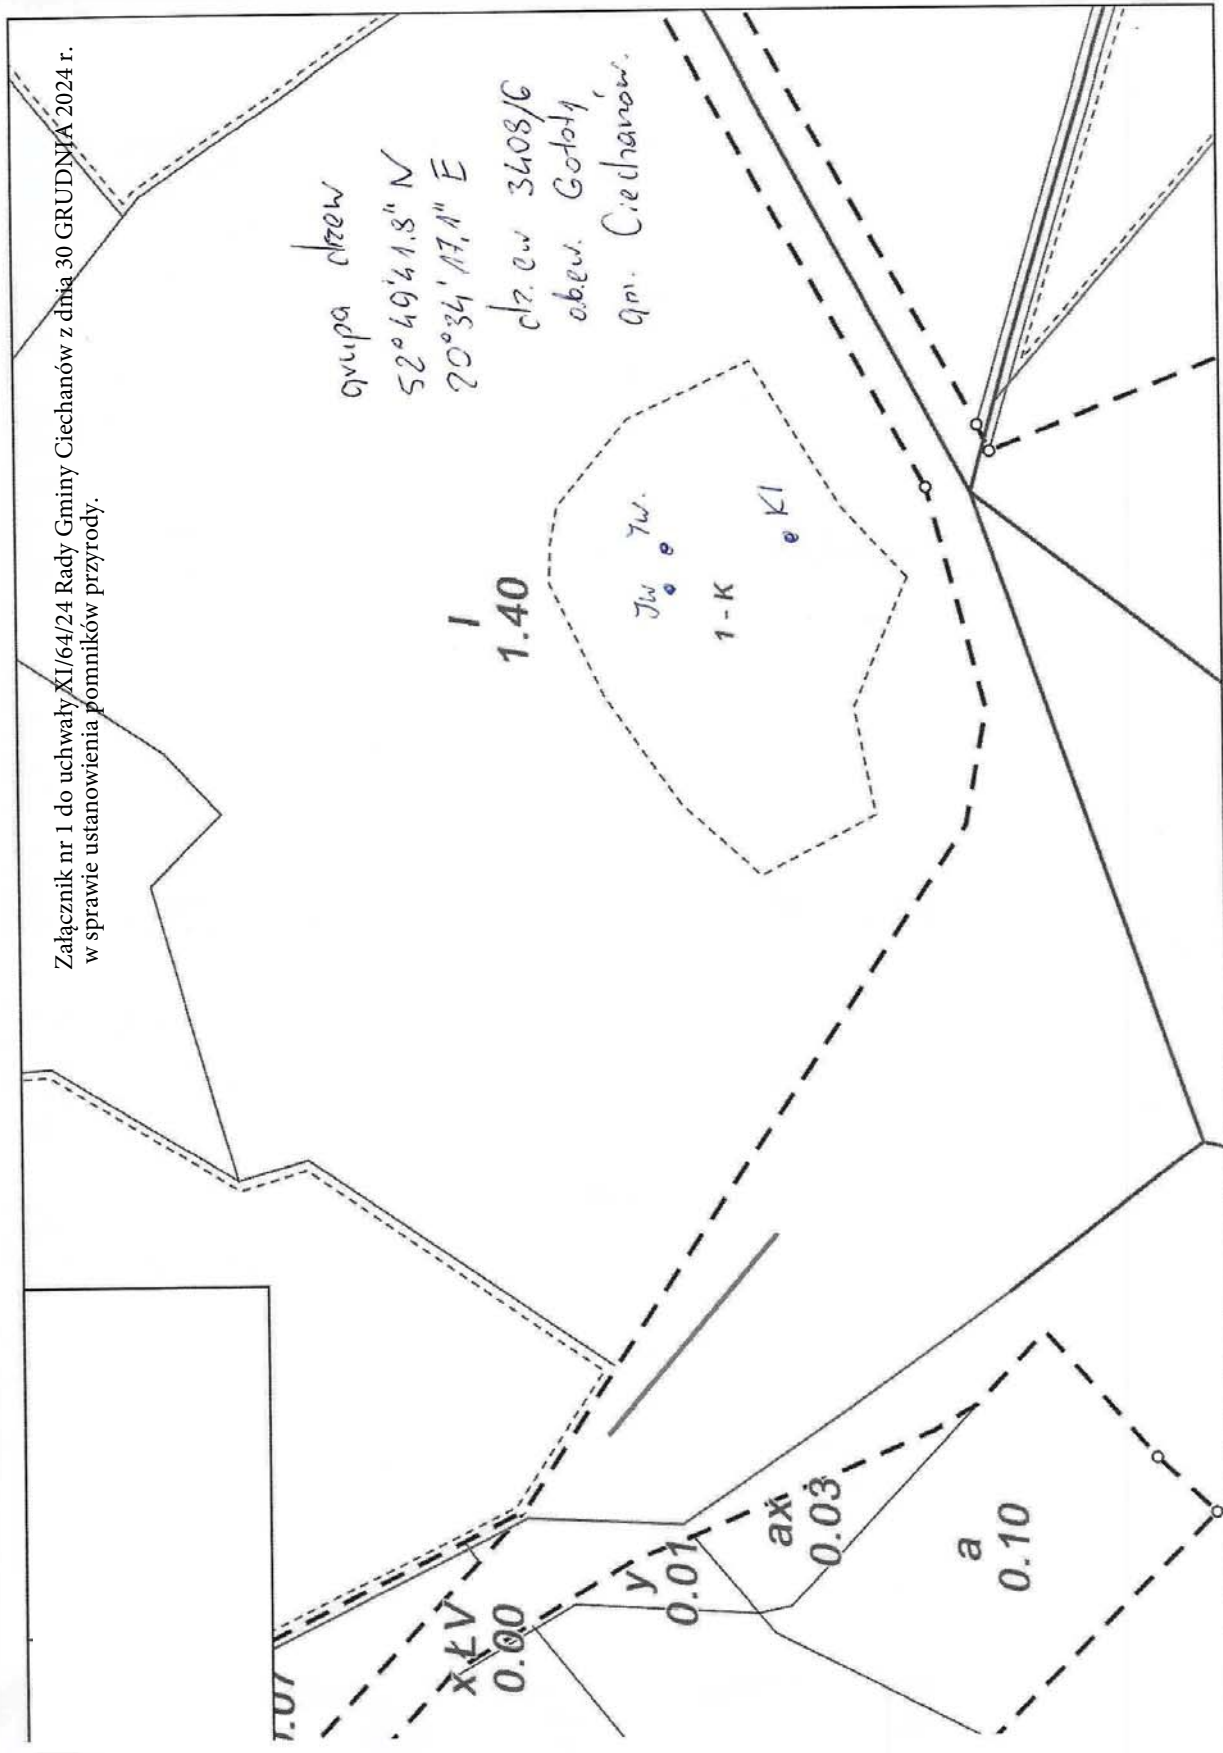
Załącznik nr 1 do uchwały XI/64/24 Rady Gminy Ciechanów z dnia 30 GRUDNIA 2024 r. w sprawie ustanowienia pomników przyrody.

grupa drzew
52°49'41,8" N
20°34'17,1" E
dz. ew 3408/6
obew. Gołoty
gm. Ciechanów

I
1.40

Jw
Jw.
1-K
Kl

a
0.10

ax
0.03

y
0.01

x-t-V
0.00

.07